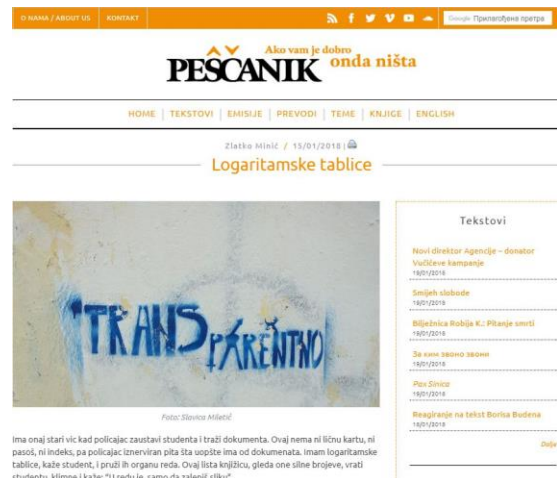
O NAMA / ABOUT US | KONTAKT

Google Прилагођена претра

PEŠČANIK Ako vam je dobro onda ništa

HOME | TEKSTOVI | EMISIJE | PREVODI | TEME | KNJIGE | ENGLISH

Zlatko Minić / 15/01/2018 |

Logaritamske tablice

TRANSPARENTNO

Foto: Slavica Miletić

Ima onaj stari vic kad policajac zaustavi studenta i traži dokumenta. Ovaj nema ni ličnu kartu, ni pasoš, ni indeks, pa policajac iznerviran pita šta uopšte ima od dokumenata. Imam logaritamske tablice, kaže student, i pruži ih organu reda. Ovaj lista knjižicu, gleda one silne brojeve, vrati studentu, klimne i kaže: "U redu je, samo da zalepiš sliku".

Tekstovi

Novi direktor Agencije – donator Vučićeve kampanje
19/01/2018

Smijeh slobode
19/01/2018

Bilježnica Robija K.: Pitanje smrti
19/01/2018

За ким звоно звони
19/01/2018

Pax Sinica
19/01/2018

Reagiranje na tekst Borisa Budena
18/01/2018

Dalje